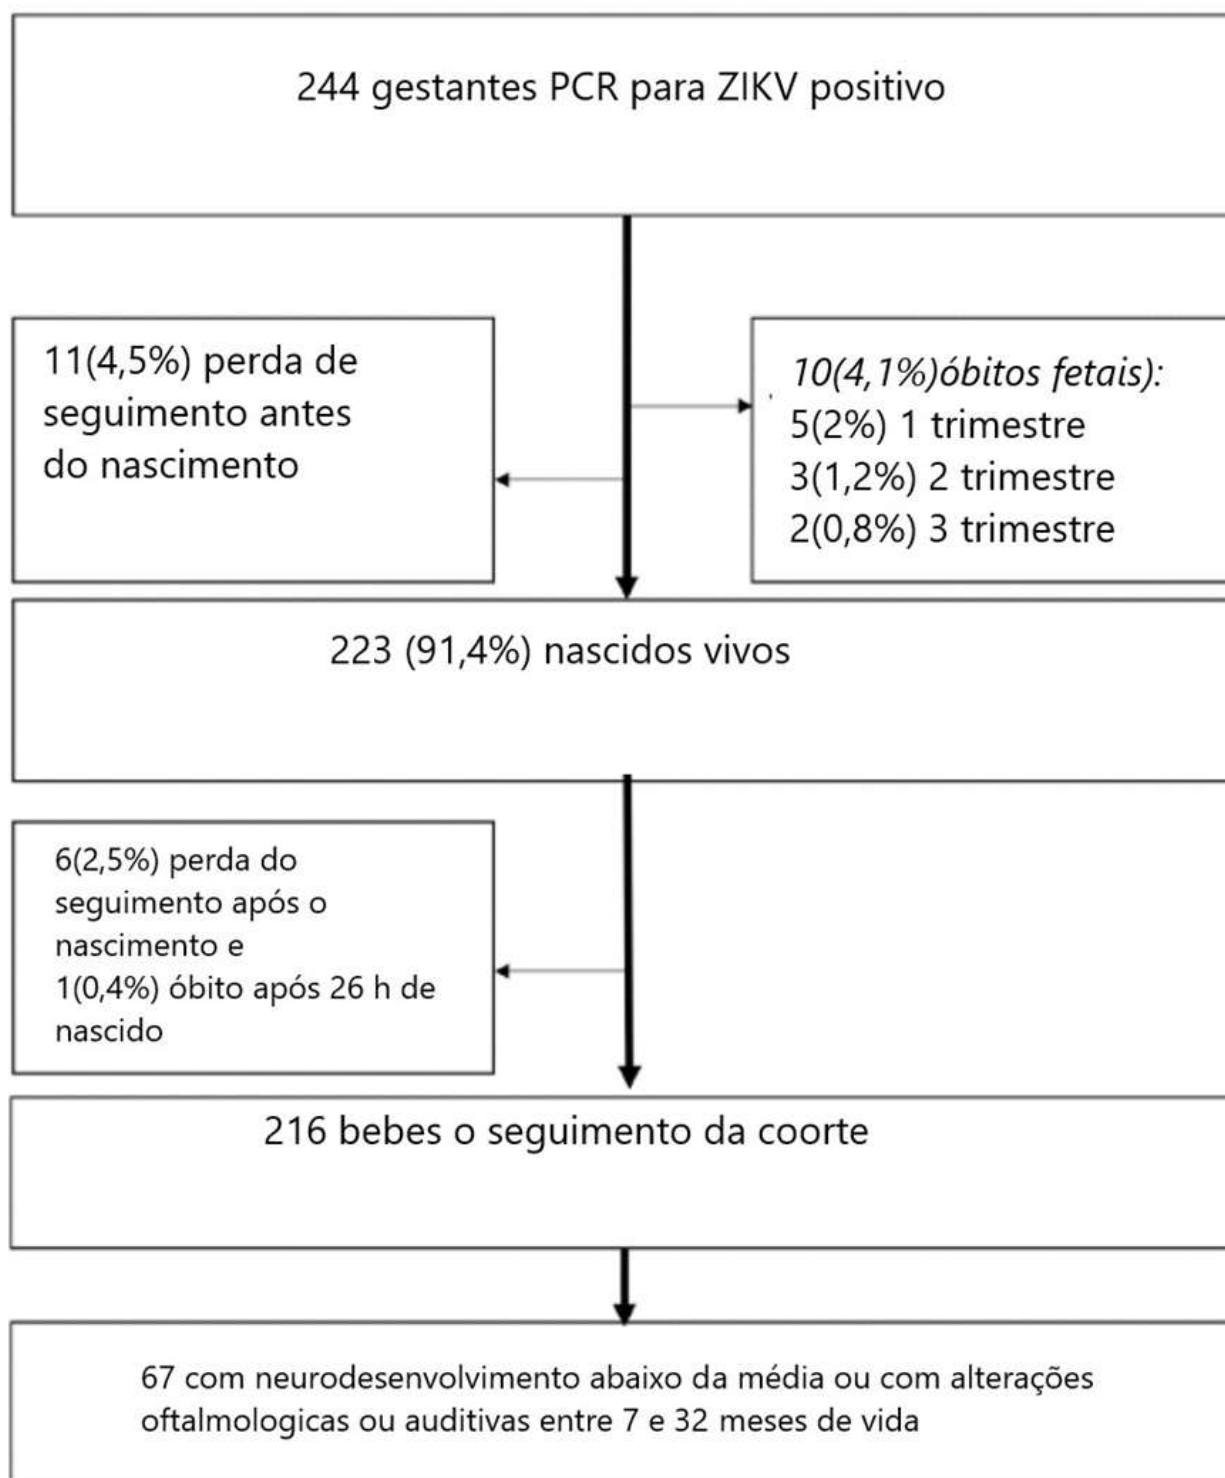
244 gestantes PCR para ZIKV positivo

11(4,5%) perda de seguimento antes do nascimento

10(4,1%)óbitos fetais):
5(2%) 1 trimestre
3(1,2%) 2 trimestre
2(0,8%) 3 trimestre

223 (91,4%) nascidos vivos

6(2,5%) perda do seguimento após o nascimento e
1(0,4%) óbito após 26 h de nascido

216 bebes o seguimento da coorte

67 com neurodesenvolvimento abaixo da média ou com alterações oftalmologicas ou auditivas entre 7 e 32 meses de vida